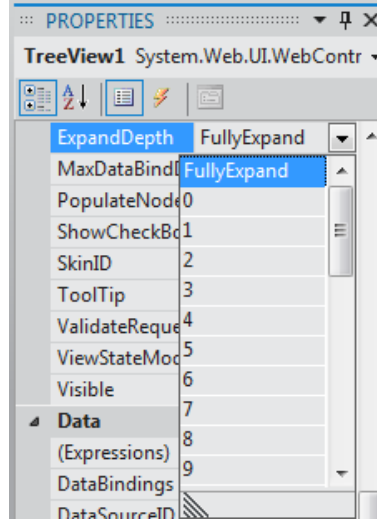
PROPERTIES

TreeView1 System.Web.UI.WebContr

| | |
|---|---|
| ExpandDepth | FullyExpand |
| MaxDataBindD | FullyExpand |
| PopulateNode | 0 |
| ShowCheckBo | 1 |
| SkinID | 2 |
| ToolTip | 3 |
| ValidateReque | 4 |
| ViewStateMod | 5 |
| Visible | 6 |
| Data | 7 |
| (Expressions) | 8 |
| DataBindings | 9 |
| DataSourceID | |